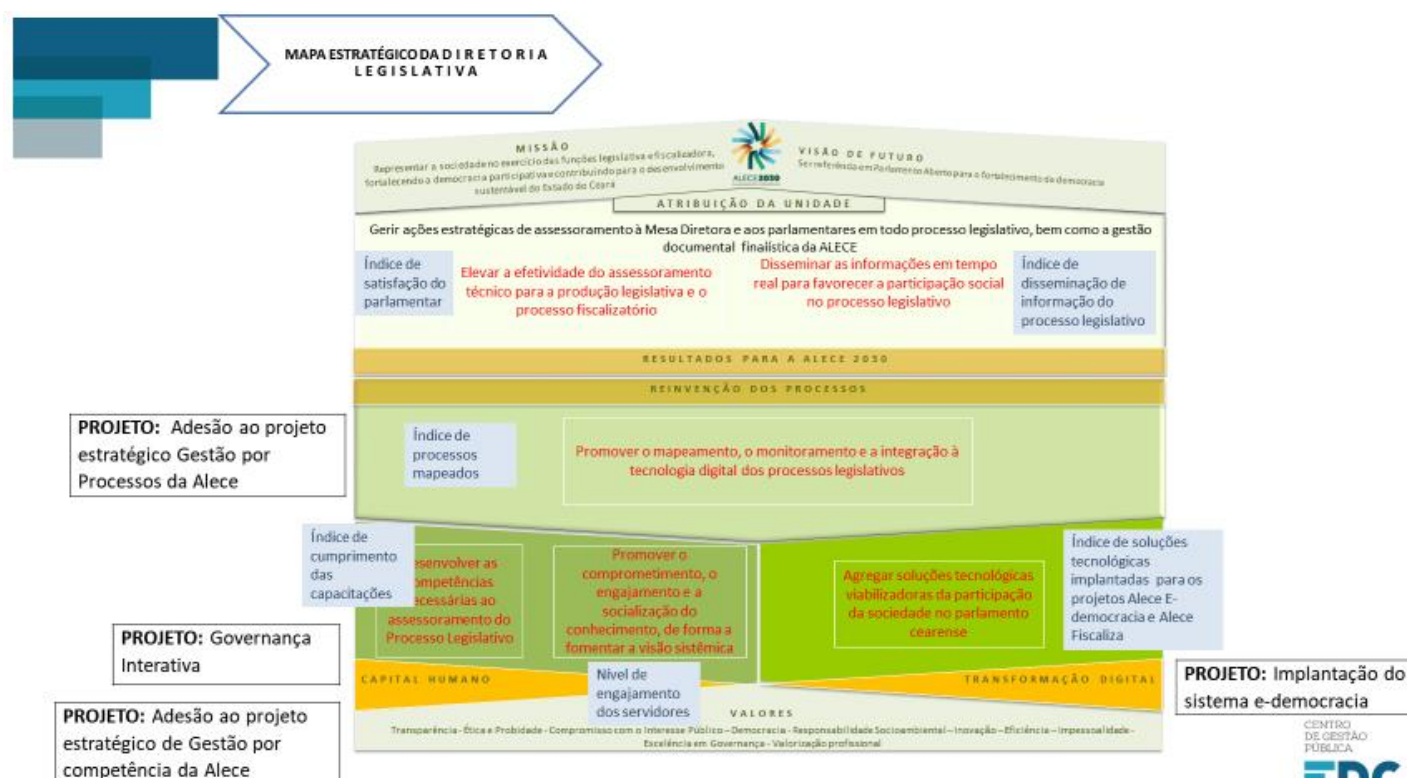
MAPA ESTRATÉGICO DA D I R E T O R I A L E G I S L A T I V A

MISSÃO
Representar a sociedade no exercício das funções legislativa e fiscalizadora, fortalecendo a democracia participativa e contribuindo para o desenvolvimento sustentável do Estado do Ceará

ALECE 2030

VISÃO DE FUTURO
Ser referência em Parlamento Aberto para o fortalecimento da democracia

ATRIBUIÇÃO DA UNIDADE

Gerir ações estratégicas de assessoramento à Mesa Diretora e aos parlamentares em todo processo legislativo, bem como a gestão documental finalística da ALECE

Índice de satisfação do parlamentar

Elevar a efetividade do assessoramento técnico para a produção legislativa e o processo fiscalizatório

Disseminar as informações em tempo real para favorecer a participação social no processo legislativo

Índice de disseminação de informação do processo legislativo

RESULTADOS PARA A ALECE 2030

REINVENÇÃO DOS PROCESSOS

PROJETO: Adesão ao projeto estratégico Gestão por Processos da Alece

Índice de processos mapeados

Promover o mapeamento, o monitoramento e a integração à tecnologia digital dos processos legislativos

Índice de cumprimento das capacitações

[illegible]esenvolver as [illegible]mpetências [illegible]ecessárias ao assessoramento do Processo Legislativo

Promover o comprometimento, o engajamento e a socialização do conhecimento, de forma a fomentar a visão sistêmica

Agregar soluções tecnológicas viabilizadoras da participação da sociedade no parlamento cearense

Índice de soluções tecnológicas implantadas para os projetos Alece E-democracia e Alece Fiscaliza

PROJETO: Governança Interativa

CAPITAL HUMANO

Nível de engajamento dos servidores

TRANSFORMAÇÃO DIGITAL

PROJETO: Implantação do sistema e-democracia

PROJETO: Adesão ao projeto estratégico de Gestão por competência da Alece

VALORES
Transparência - Ética e Probidade - Compromisso com o Interesse Público - Democracia - Responsabilidade Socioambiental - Inovação - Eficiência - Impessoalidade - Excelência em Governança - Valorização profissional

CENTRO DE GESTÃO PÚBLICA
EPG